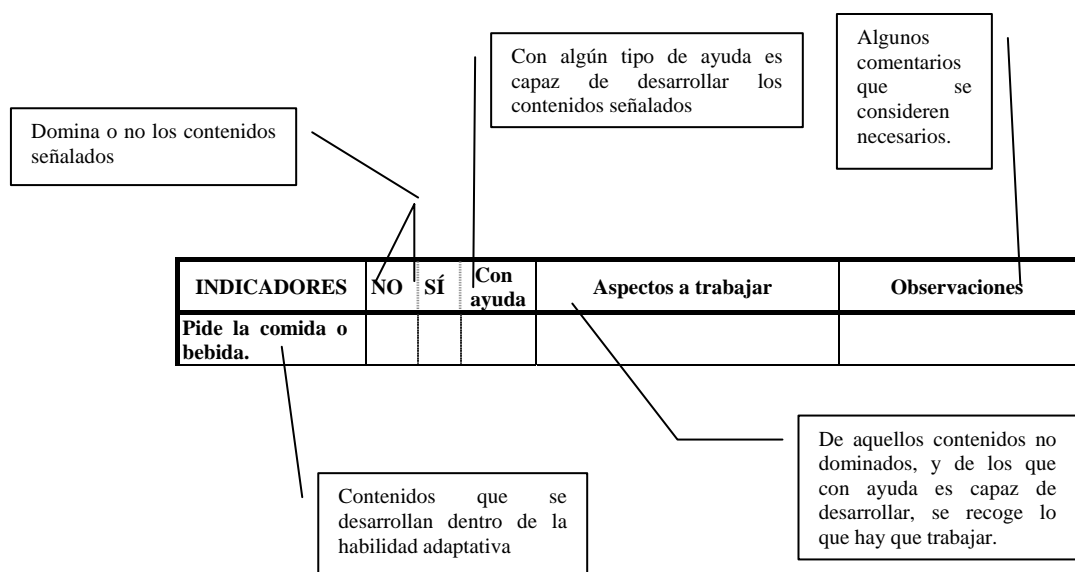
Algunos comentarios que se consideren necesarios.

Con algún tipo de ayuda es capaz de desarrollar los contenidos señalados

Domina o no los contenidos señalados

| INDICADORES | NO | SÍ | Con ayuda | Aspectos a trabajar | Observaciones |
|---|---|---|---|---|---|
| Pide la comida o bebida. | | | | | |

De aquellos contenidos no dominados, y de los que con ayuda es capaz de desarrollar, se recoge lo que hay que trabajar.

Contenidos que se desarrollan dentro de la habilidad adaptativa